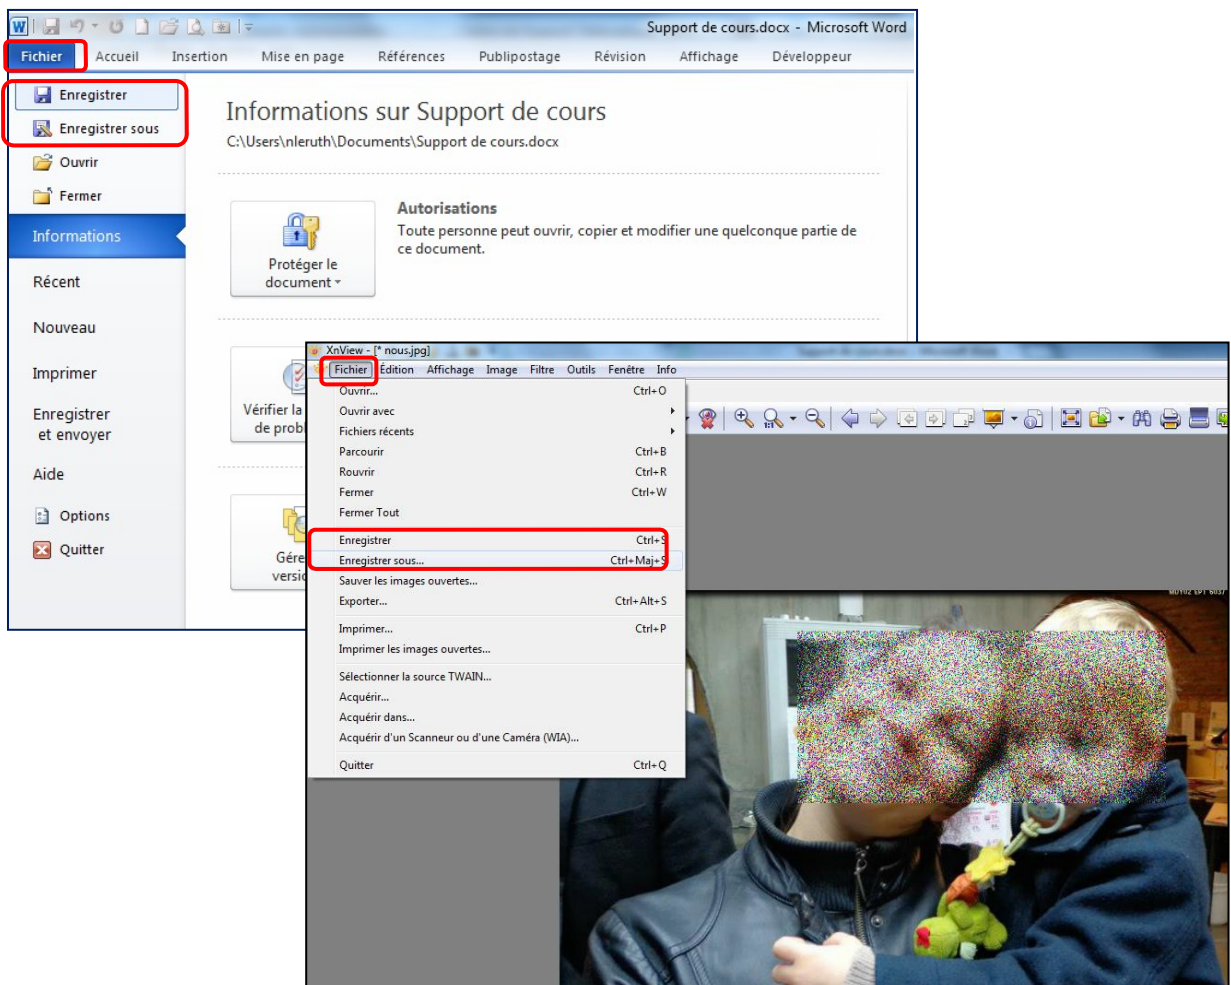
Support de cours.docx - Microsoft Word

Fichier Accueil Insertion Mise en page Références Publipostage Révision Affichage Développeur

Enregistrer
Enregistrer sous
Ouvrir
Fermer
Informations
Récent
Nouveau
Imprimer
Enregistrer et envoyer
Aide
Options
Quitter

Informations sur Support de cours
C:\Users\nleruth\Documents\Support de cours.docx

Protéger le document

Autorisations
Toute personne peut ouvrir, copier et modifier une quelconque partie de ce document.

Vérifier la de prob

Gére versi

XnView - [* nous.jpg]
Fichier Édition Affichage Image Filtre Outils Fenêtre Info

Ouvrir... Ctrl+O
Ouvrir avec
Fichiers récents
Parcourir Ctrl+B
Rouvrir Ctrl+R
Fermer Ctrl+W
Fermer Tout
Enregistrer Ctrl+S
Enregistrer sous... Ctrl+Maj+S
Sauver les images ouvertes...
Exporter... Ctrl+Alt+S
Imprimer... Ctrl+P
Imprimer les images ouvertes...
Sélectionner la source TWAIN...
Acquérir...
Acquérir dans...
Acquérir d'un Scanneur ou d'une Caméra (WIA)...
Quitter Ctrl+Q